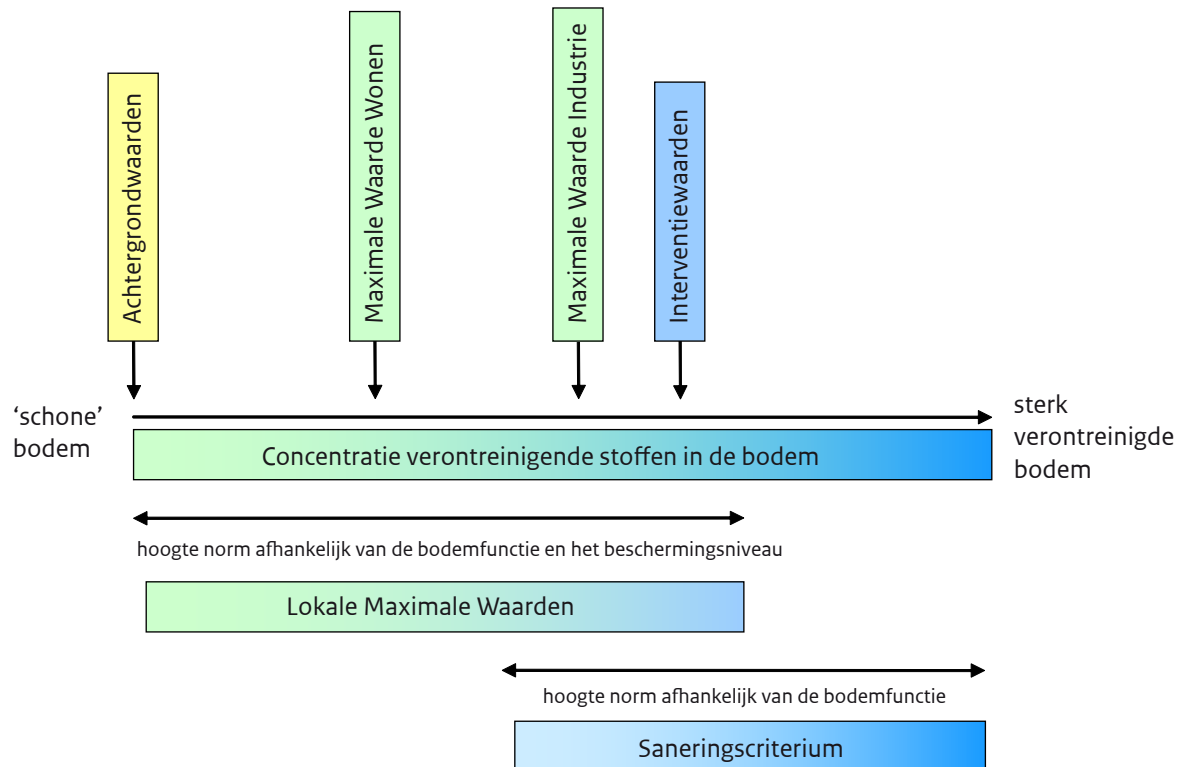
Achtergrondwaarden

Maximale Waarde Wonen

Maximale Waarde Industrie

Interventiewaarden

'schone' bodem

sterk verontreinigde bodem

Concentratie verontreinigende stoffen in de bodem

hoogte norm afhankelijk van de bodemfunctie en het beschermingsniveau

Lokale Maximale Waarden

hoogte norm afhankelijk van de bodemfunctie

Saneringscriterium